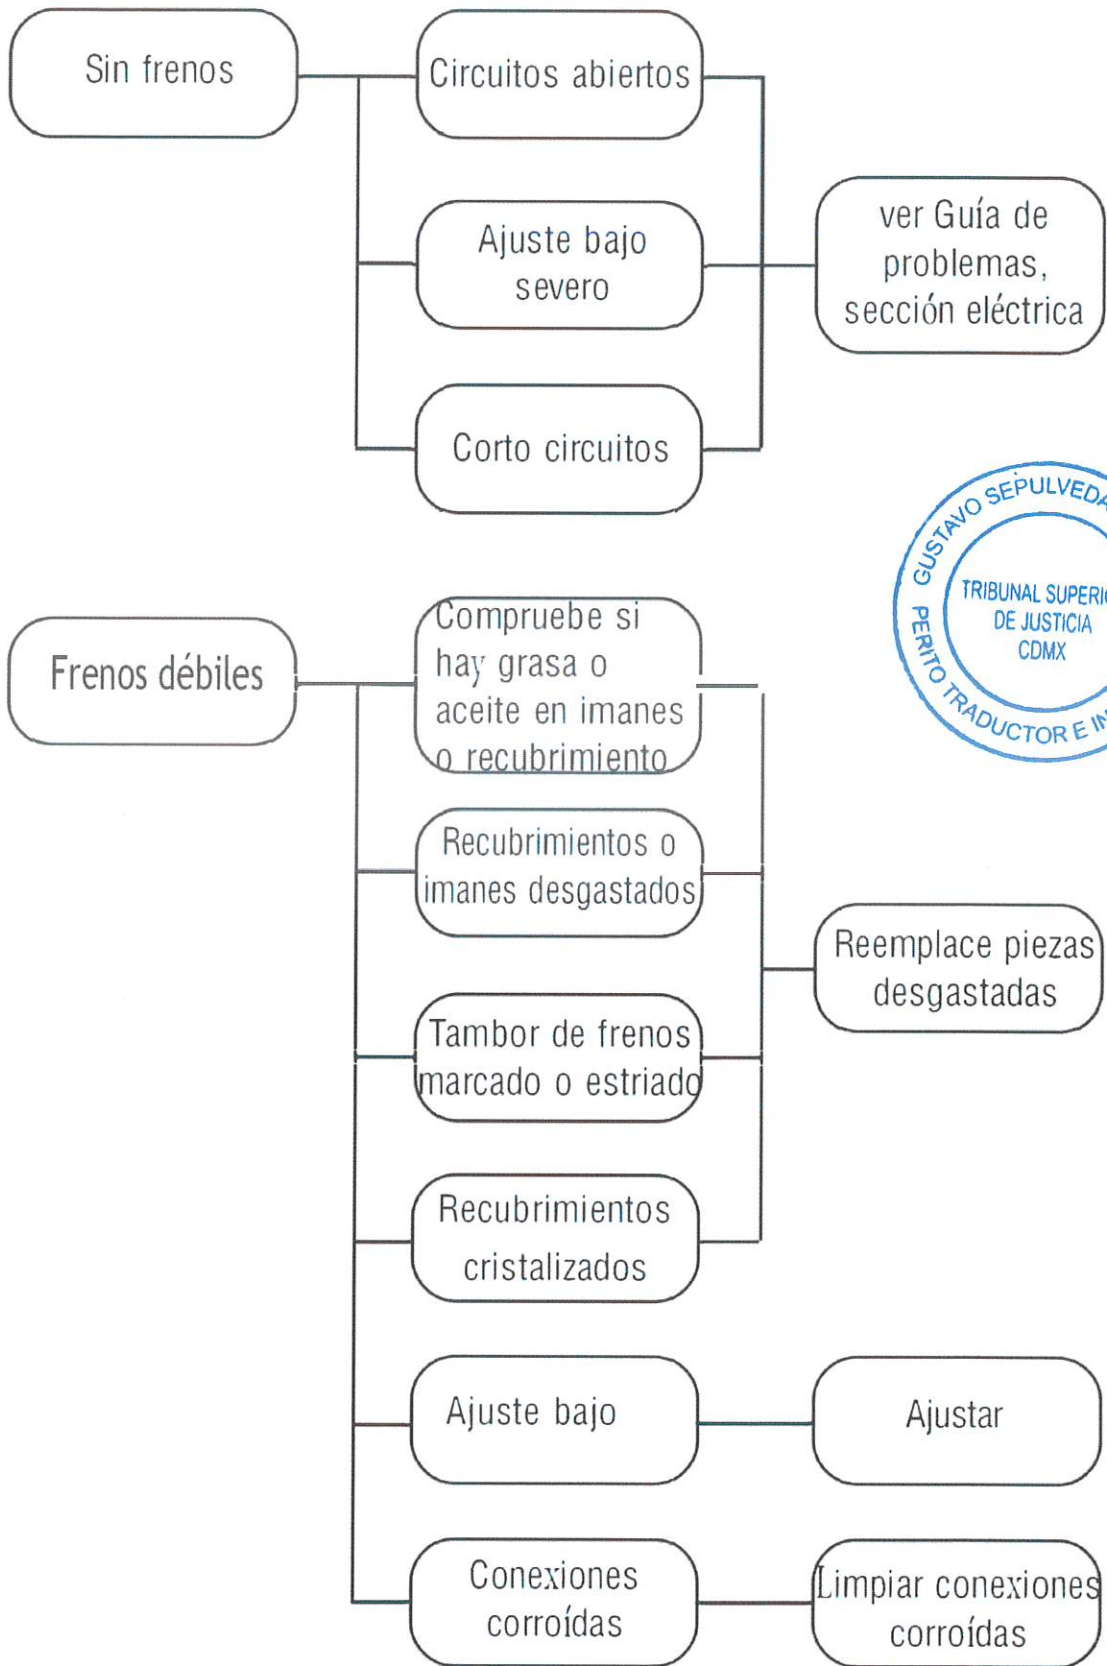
Sin frenos

Circuitos abiertos

Ajuste bajo severo

Corto circuitos

ver Guía de problemas, sección eléctrica

GUSTAVO SEPULVEDA
TRIBUNAL SUPERI
DE JUSTICIA
CDMX
PERITO TRADUCTOR E IN

Frenos débiles

Compruebe si hay grasa o aceite en imanes o recubrimiento

Recubrimientos o imanes desgastados

Tambor de frenos marcado o estriado

Recubrimientos cristalizados

Reemplace piezas desgastadas

Ajuste bajo

Ajustar

Conexiones corroídas

Limpiar conexiones corroídas